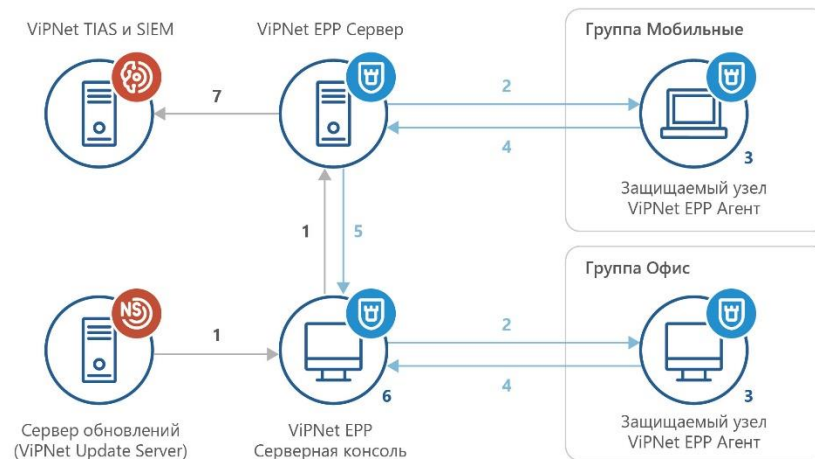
ViPNet TIAS и SIEM

ViPNet EPP Сервер

Группа Мобильные

7

2

4

3

Защищаемый узел ViPNet EPP Агент

1

5

Группа Офис

NS

1

2

4

6

3

Сервер обновлений (ViPNet Update Server)

ViPNet EPP Серверная консоль

Защищаемый узел ViPNet EPP Агент